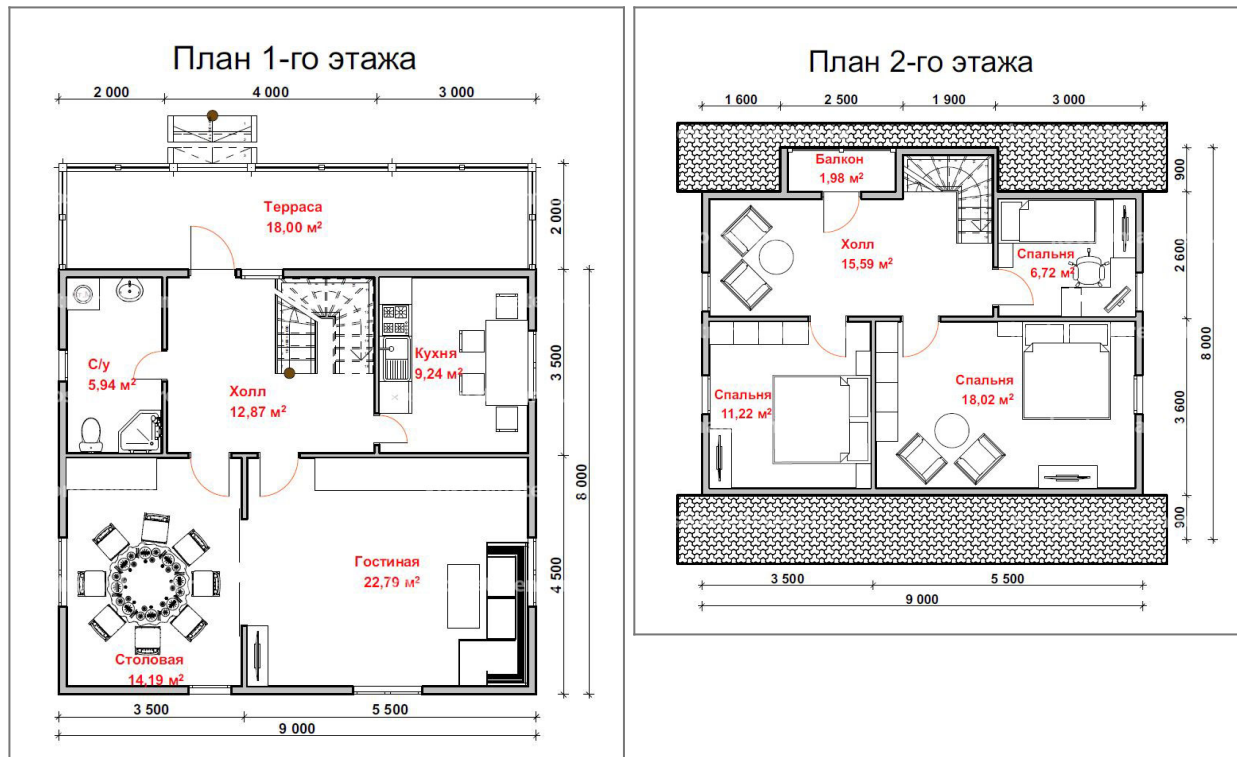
План 1-го этажа

2 000
4 000
3 000

Терраса
18,00 м²

С/у
5,94 м²

Холл
12,87 м²

Кухня
9,24 м²

Гостиная
22,79 м²

Столовая
14,19 м²

2 000
3 500
4 500
8 000

3 500
5 500
9 000

План 2-го этажа

1 600
2 500
1 900
3 000

Балкон
1,98 м²

Холл
15,59 м²

Спальня
6,72 м²

Спальня
11,22 м²

Спальня
18,02 м²

900
2 600
3 600
900
8 000

3 500
5 500
9 000